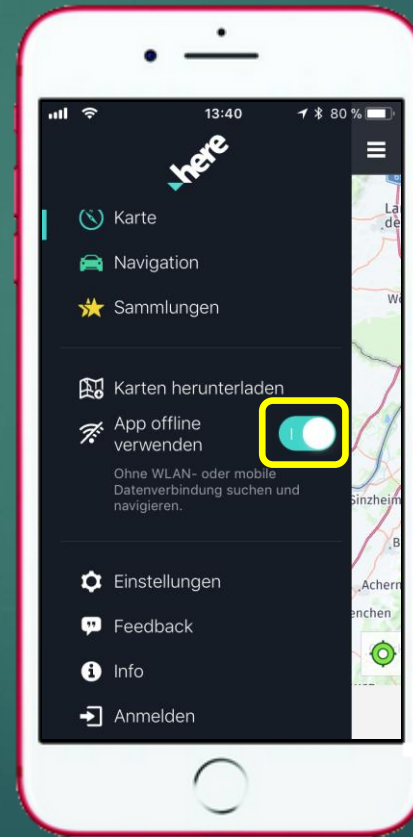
13:40 80 %

here

Karte

Navigation

Sammlungen

Karten herunterladen

App offline verwenden

Ohne WLAN- oder mobile Datenverbindung suchen und navigieren.

Einstellungen

Feedback

Info

Anmelden

La de

We

Sinzheim

B

Achern

enchen